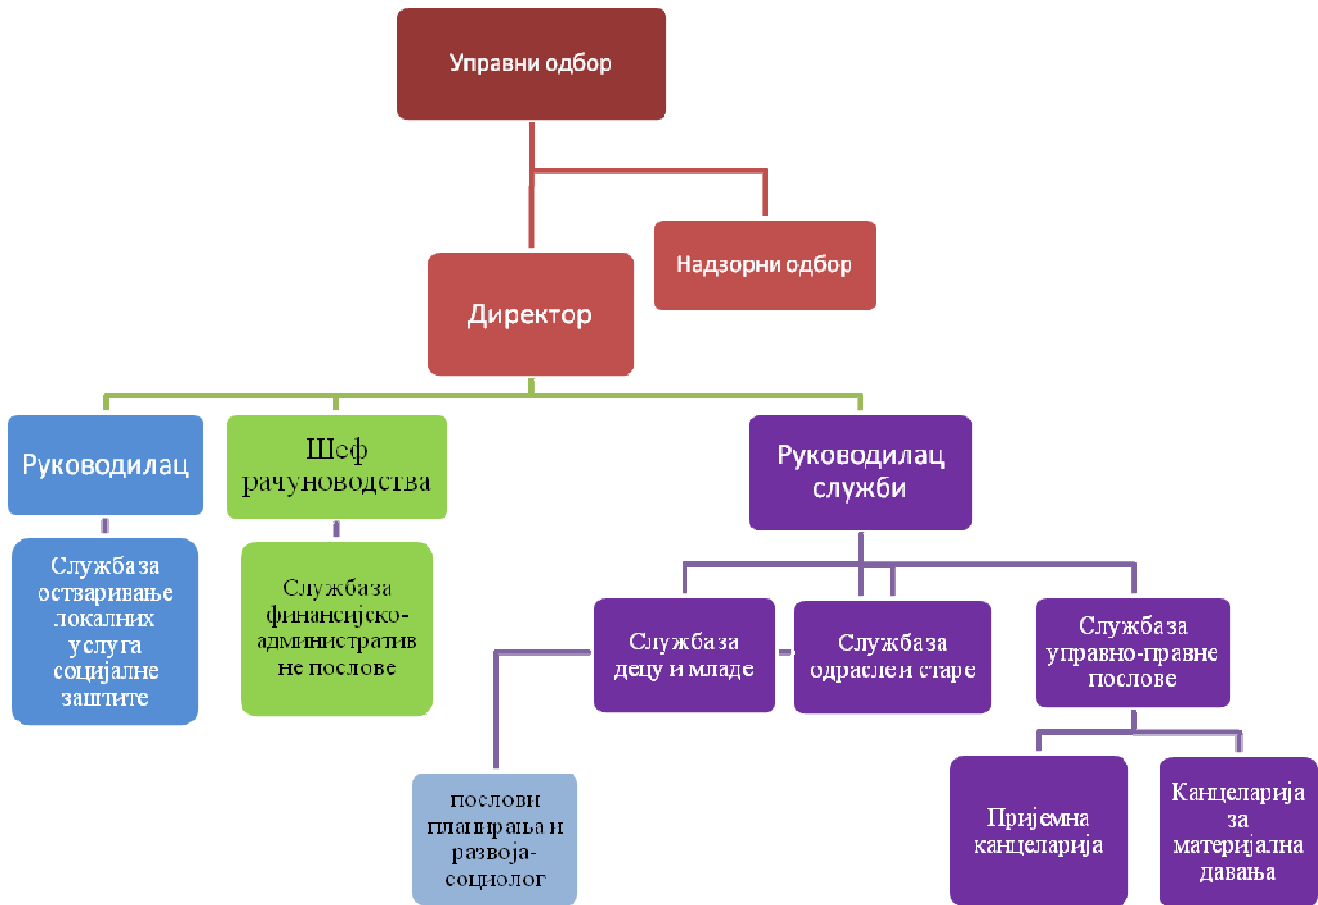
Управни одбор

Надзорни одбор

Директор

Руководилац

Шеф рачуноводства

Руководилац служби

Служба за остваривање локалних услуга социјалне заштите

Служба за финансијско-административне послове

Служба за децу и младе

Служба за одрасле и старе

Служба за управно-правне послове

послови планирања и развоја-социолог

Пријемна канцеларија

Канцеларија за материјална давања